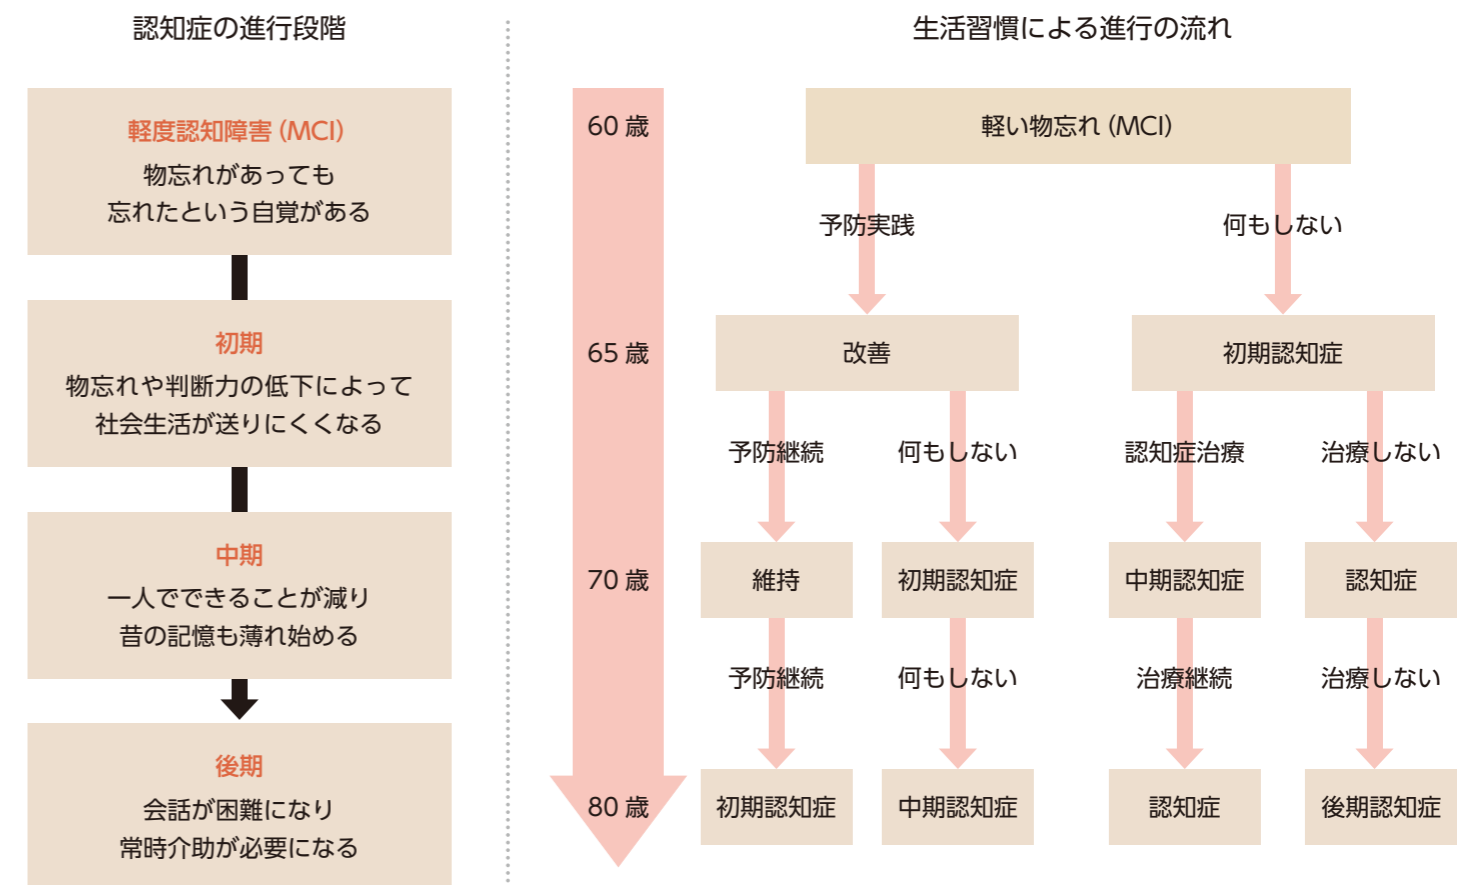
認知症の進行段階

軽度認知障害（MCI）
物忘れがあっても
忘れたという自覚がある

初期
物忘れや判断力の低下によって
社会生活が送りにくくなる

中期
一人でできることが減り
昔の記憶も薄れ始める

後期
会話が困難になり
常時介助が必要になる

生活習慣による進行の流れ

60 歳
65 歳
70 歳
80 歳

軽い物忘れ（MCI）

予防実践
何もしない

改善
初期認知症

予防継続
何もしない
認知症治療
治療しない

維持
初期認知症
中期認知症
認知症

予防継続
何もしない
治療継続
治療しない

初期認知症
中期認知症
認知症
後期認知症